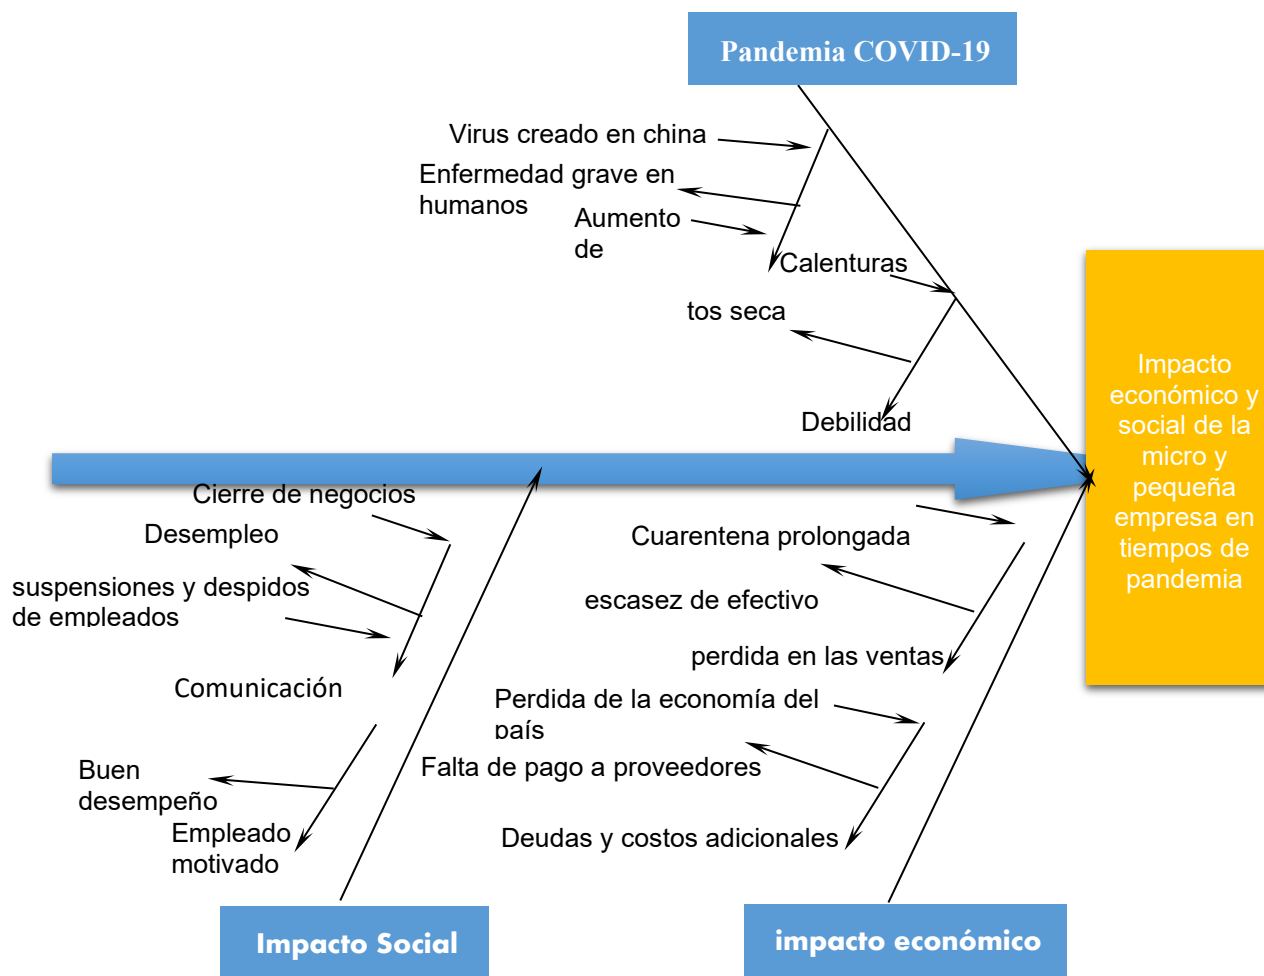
Pandemia COVID-19

Virus creado en china

Enfermedad grave en humanos

Aumento de

Calenturas

tos seca

Debilidad

Impacto económico y social de la micro y pequeña empresa en tiempos de pandemia

Cierre de negocios

Desempleo

suspensiones y despidos de empleados

Comunicación

Buen desempeño

Empleado motivado

Cuarentena prolongada

escasez de efectivo

perdida en las ventas

Perdida de la economía del país

Falta de pago a proveedores

Deudas y costos adicionales

Impacto Social

impacto económico